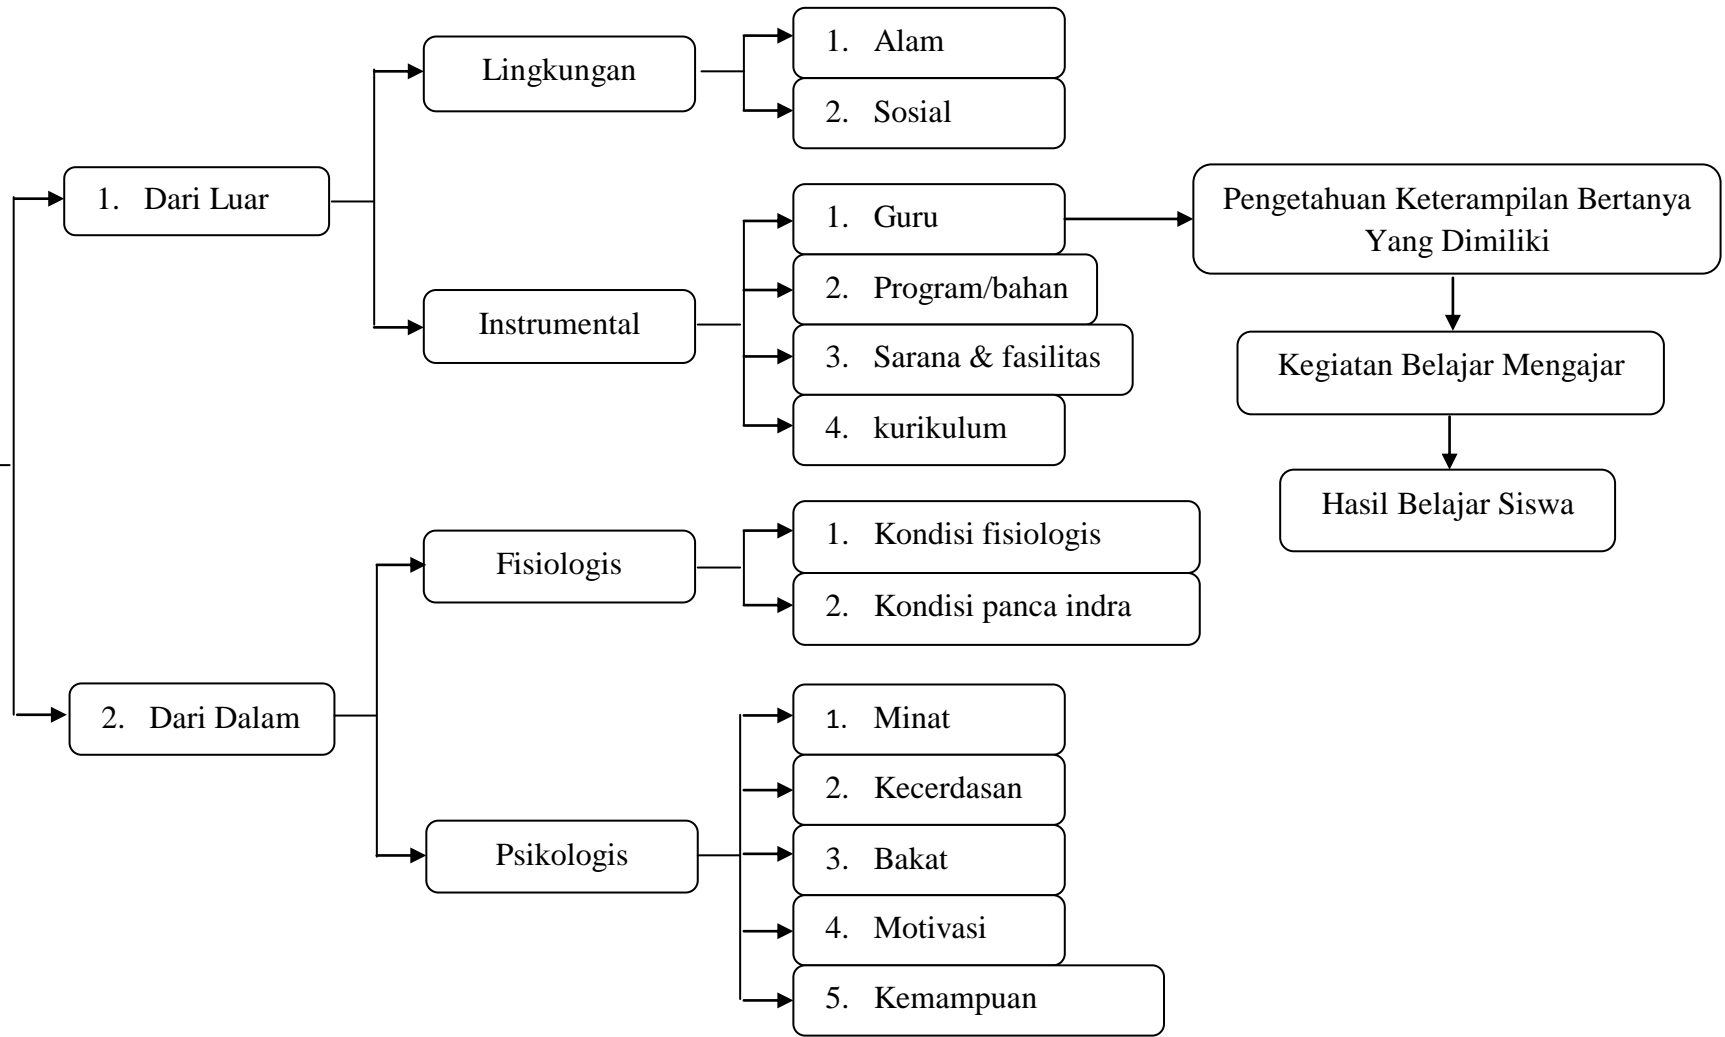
1. Dari Luar

Lingkungan

1. Alam

2. Sosial

Instrumental

1. Guru

2. Program/bahan

3. Sarana & fasilitas

4. kurikulum

Pengetahuan Keterampilan Bertanya Yang Dimiliki

Kegiatan Belajar Mengajar

Hasil Belajar Siswa

2. Dari Dalam

Fisiologis

1. Kondisi fisiologis

2. Kondisi panca indra

Psikologis

1. Minat

2. Kecerdasan

3. Bakat

4. Motivasi

5. Kemampuan